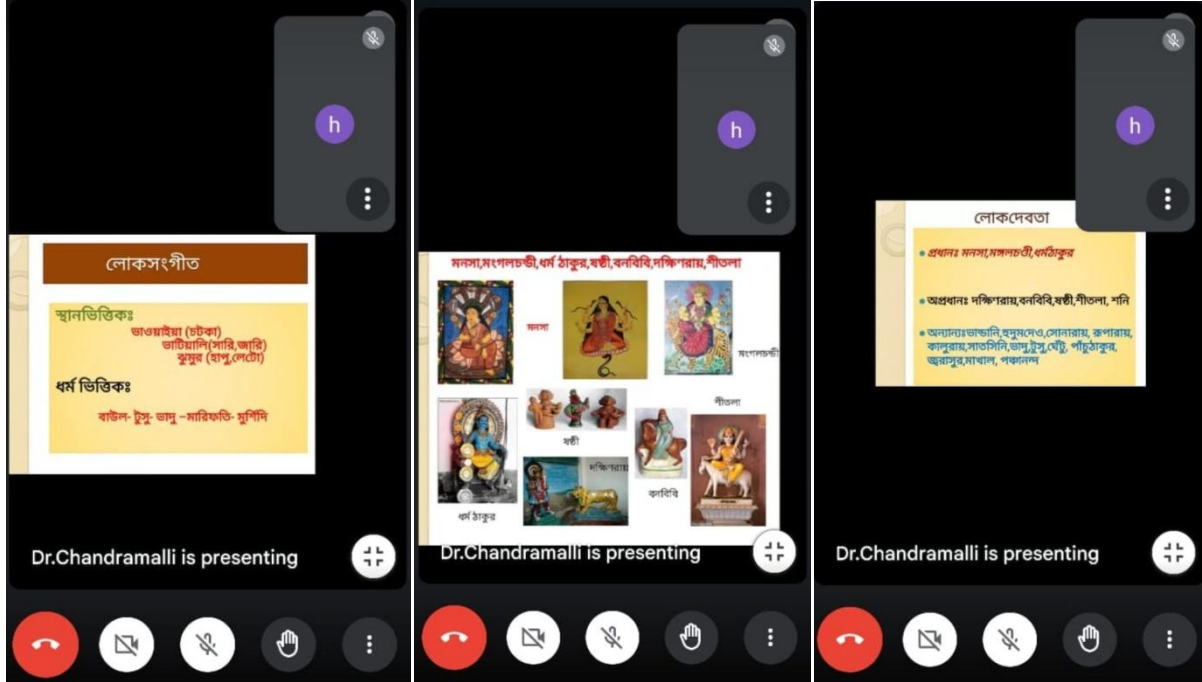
h

লোকসংগীত

স্থানভিত্তিকঃ
ভাওয়াইয়া (চটকা)
ভাটিয়ালি(সারি,জারি)
ঝুমুর (হাপু,লেটো)

ধর্ম ভিত্তিকঃ
বাউল- টুসু- ভাদু –মারিফতি- মুর্শিদি

Dr.Chandramalli is presenting

h

মনসা,মংগলচন্ডী,ধর্ম ঠাকুর,ষষ্ঠী,বনবিবি,দক্ষিণরায়,শীতলা

মনসা
মংগলচন্ডী
শীতলা
ষষ্ঠী
দক্ষিণরায়
বনবিবি
ধর্ম ঠাকুর

Dr.Chandramalli is presenting

h

লোকদেবতা

প্রধানঃ মনসা,মঙ্গলচণ্ডী,ধর্মঠাকুর

অপ্রধানঃ দক্ষিণরায়,বনবিবি,ষষ্ঠী,শীতলা, শনি

অন্যান্যঃভাজানি,হনুমদেও,সোনারায়, রুপারায়, কালুরায়,সাতসিনি,ভাদু,টুসু,ঘেঁটু, পাঁচুঠাকুর, জ্বরাসুর,মাখাল, পঞ্চানন্দ

Dr.Chandramalli is presenting